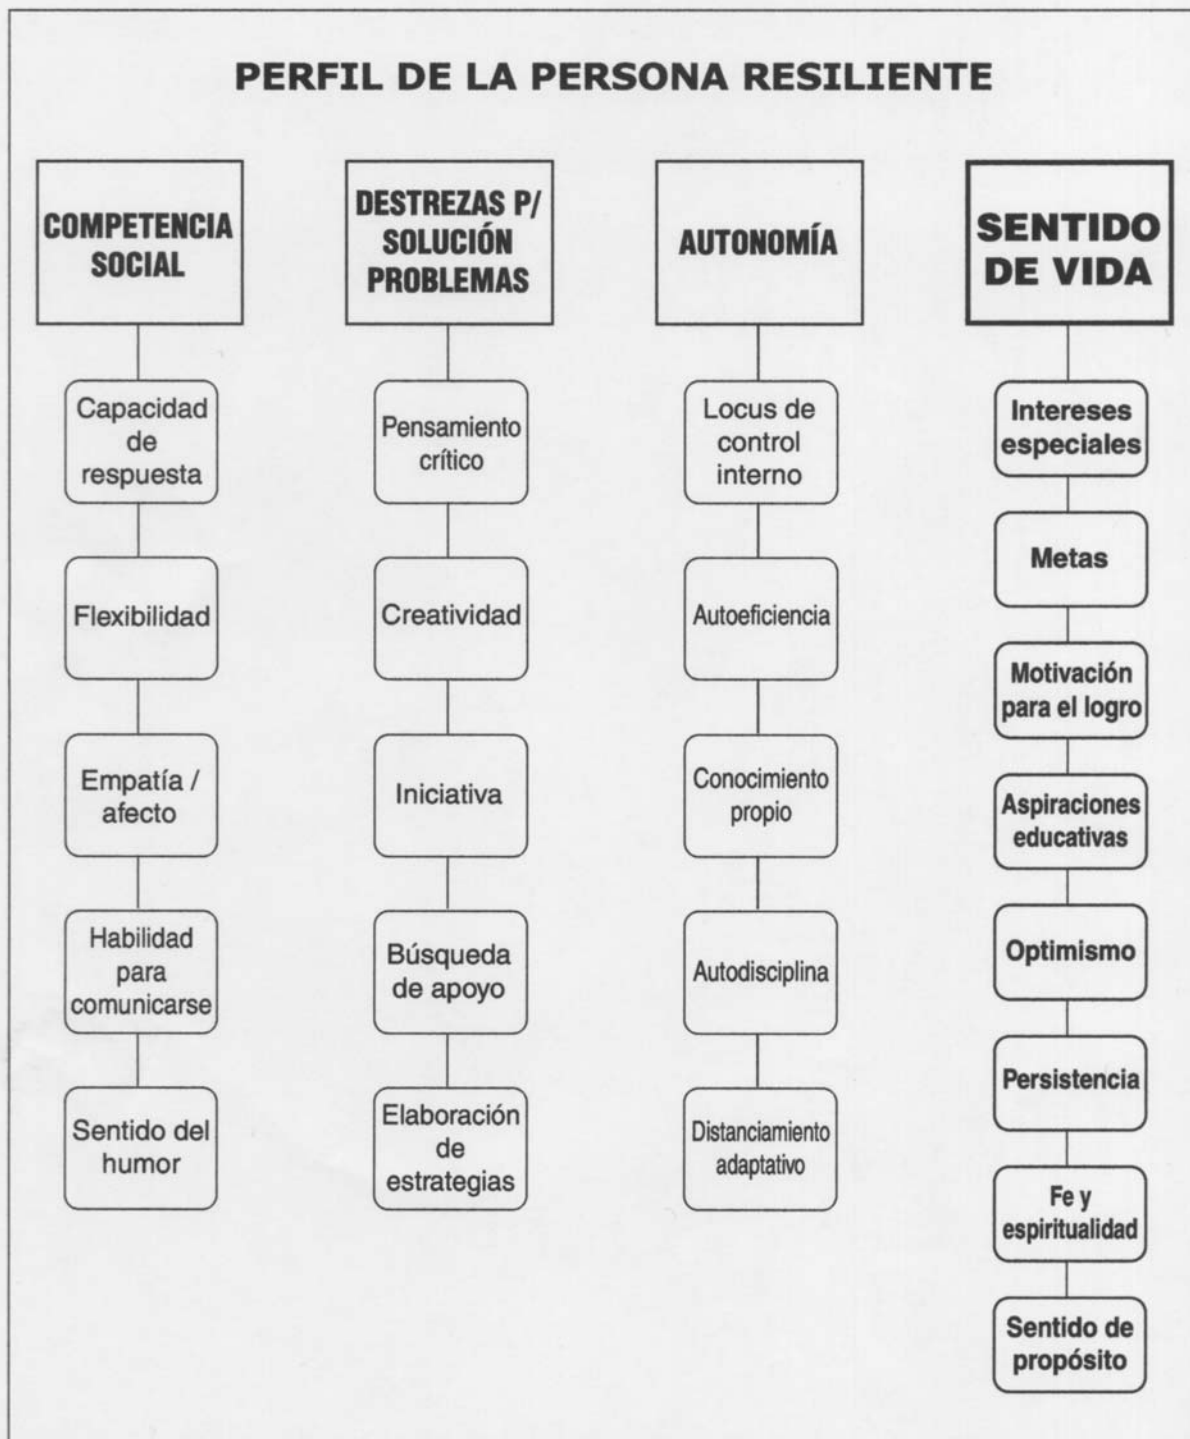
PERFIL DE LA PERSONA RESILIENTE

COMPETENCIA SOCIAL

Capacidad de respuesta

Flexibilidad

Empatía / afecto

Habilidad para comunicarse

Sentido del humor

DESTREZAS P/ SOLUCIÓN PROBLEMAS

Pensamiento crítico

Creatividad

Iniciativa

Búsqueda de apoyo

Elaboración de estrategias

AUTONOMÍA

Locus de control interno

Autoeficiencia

Conocimiento propio

Autodisciplina

Distanciamiento adaptativo

SENTIDO DE VIDA

Intereses especiales

Metas

Motivación para el logro

Aspiraciones educativas

Optimismo

Persistencia

Fe y espiritualidad

Sentido de propósito